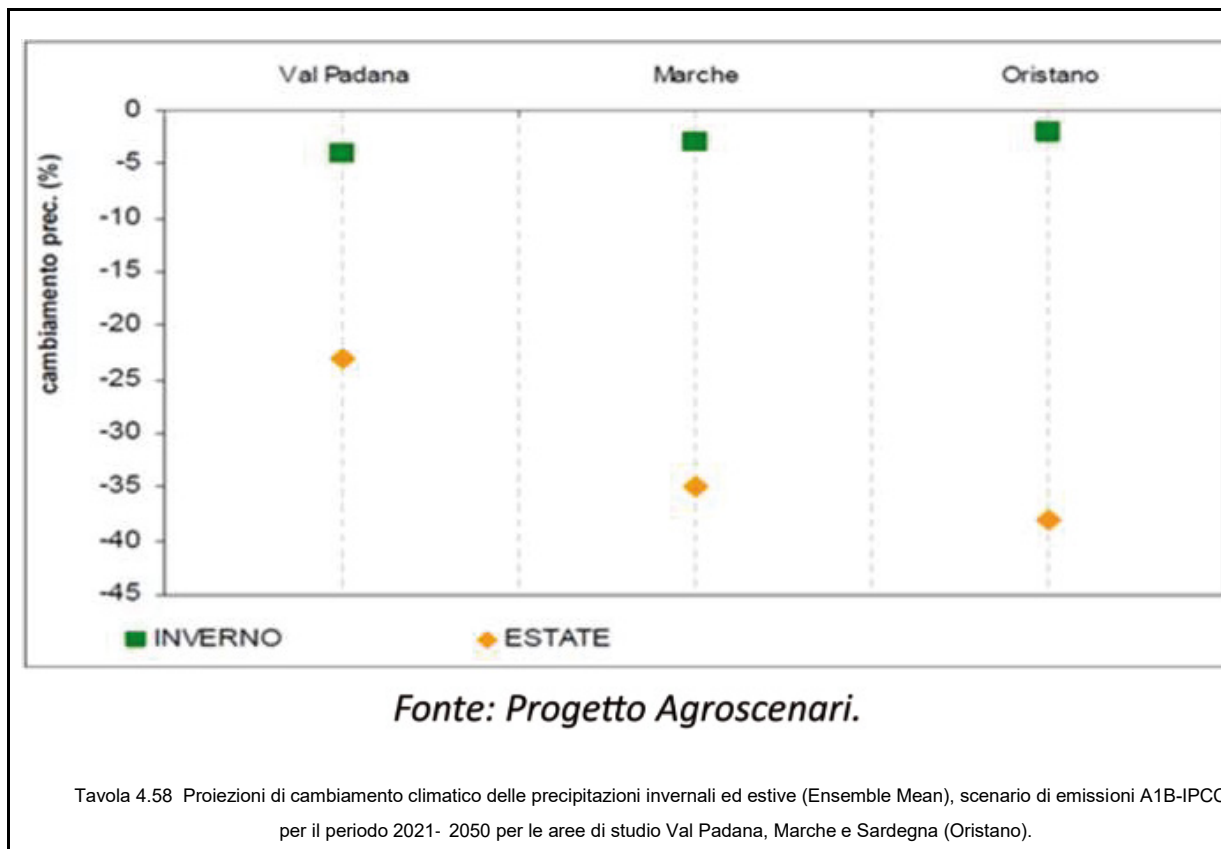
Val Padana
Marche
Oristano

0
-5
-10
-15
-20
-25
-30
-35
-40
-45

cambiamento prec. (%)

INVERNO
ESTATE

Fonte: Progetto Agroscenari.

Tavola 4.58 Proiezioni di cambiamento climatico delle precipitazioni invernali ed estive (Ensemble Mean), scenario di emissioni A1B-IPC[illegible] per il periodo 2021- 2050 per le aree di studio Val Padana, Marche e Sardegna (Oristano).